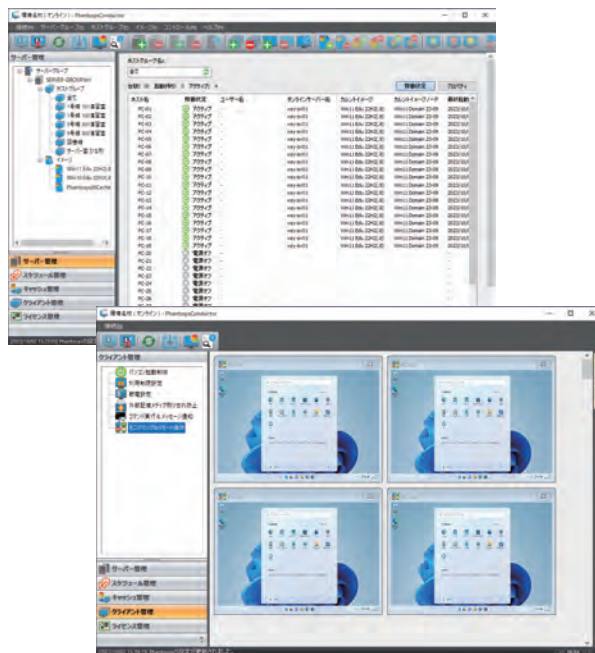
環境名称(オンライン) - PhantosysConductor

サーバー管理

サーバーグループ
SERVER-GROUP

ホストグループ
全て

イメージ

ホストグループ名:
全て

動作状況 プロパティ

| ホスト名 | 稼働状況 | ユーザー名 | オンラインサーバー名 | カレントイメージ | カレントイメージノード | 最終起動 |
|---|---|---|---|---|---|---|
| PC-01 | アクティブ | | | | | |
| PC-02 | アクティブ | | | | | |
| PC-03 | アクティブ | | | | | |
| PC-04 | アクティブ | | | | | |
| PC-05 | アクティブ | | | | | |
| PC-06 | アクティブ | | | | | |
| PC-07 | アクティブ | | | | | |
| PC-08 | アクティブ | | | | | |
| PC-09 | アクティブ | | | | | |
| PC-10 | アクティブ | | | | | |
| PC-11 | アクティブ | | | | | |
| PC-12 | アクティブ | | | | | |
| PC-13 | アクティブ | | | | | |
| PC-14 | アクティブ | | | | | |
| PC-15 | アクティブ | | | | | |
| PC-16 | アクティブ | | | | | |
| PC-17 | アクティブ | | | | | |
| PC-18 | アクティブ | | | | | |
| PC-19 | アクティブ | | | | | |
| PC-20 | 電源オフ | | | | | |
| PC-21 | 電源オフ | | | | | |
| PC-22 | 電源オフ | | | | | |
| PC-23 | 電源オフ | | | | | |
| PC-24 | 電源オフ | | | | | |
| PC-25 | 電源オフ | | | | | |
| PC-26 | 電源オフ | | | | | |

サーバー管理
スケジュール管理
キャッシュ管理
クライアント管理
ライセンス管理

環境名称(オンライン) - PhantosysConductor

クライアント管理

パソコン起動制御
利用制限設定
新規設定
外部記憶メディア割り当て禁止
コマンド実行&メッセージ通知
モニタリング&リモート操作

サーバー管理
スケジュール管理
キャッシュ管理
クライアント管理
ライセンス管理